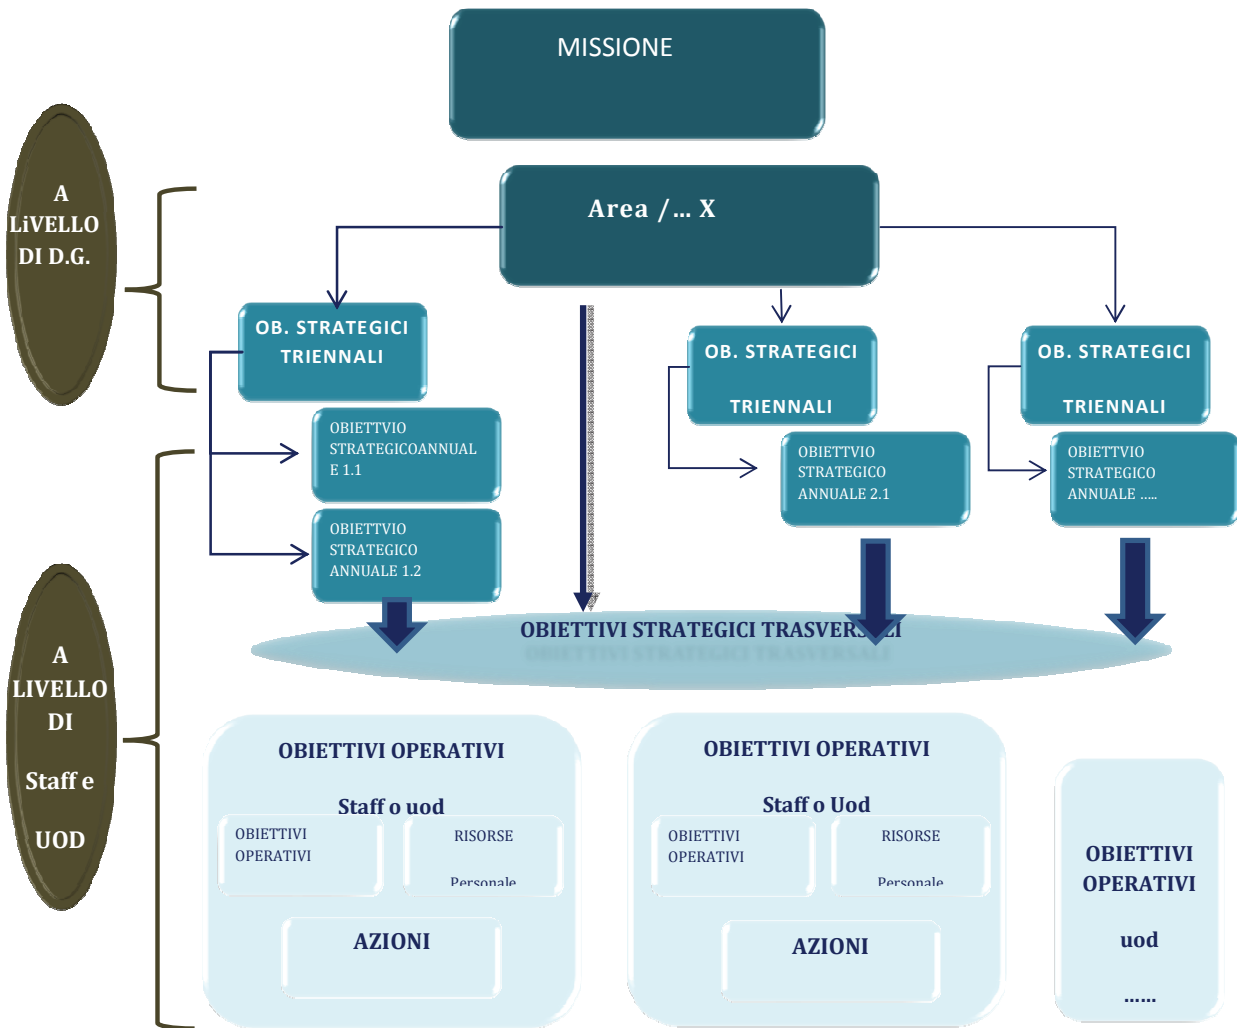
MISSIONE

A LiVELLO DI D.G.

Area /… X

OB. STRATEGICI TRIENNALI

OBIETTVIO STRATEGICOANNUALE 1.1

OBIETTVIO STRATEGICO ANNUALE 1.2

OB. STRATEGICI TRIENNALI

OBIETTVIO STRATEGICO ANNUALE 2.1

OB. STRATEGICI TRIENNALI

OBIETTVIO STRATEGICO ANNUALE …..

OBIETTIVI STRATEGICI TRASVERSALI

A LIVELLO DI Staff e UOD

OBIETTIVI OPERATIVI

Staff o uod

OBIETTIVI OPERATIVI

RISORSE

Personale

AZIONI

OBIETTIVI OPERATIVI

Staff o Uod

OBIETTIVI OPERATIVI

RISORSE

Personale

AZIONI

OBIETTIVI OPERATIVI

uod

……